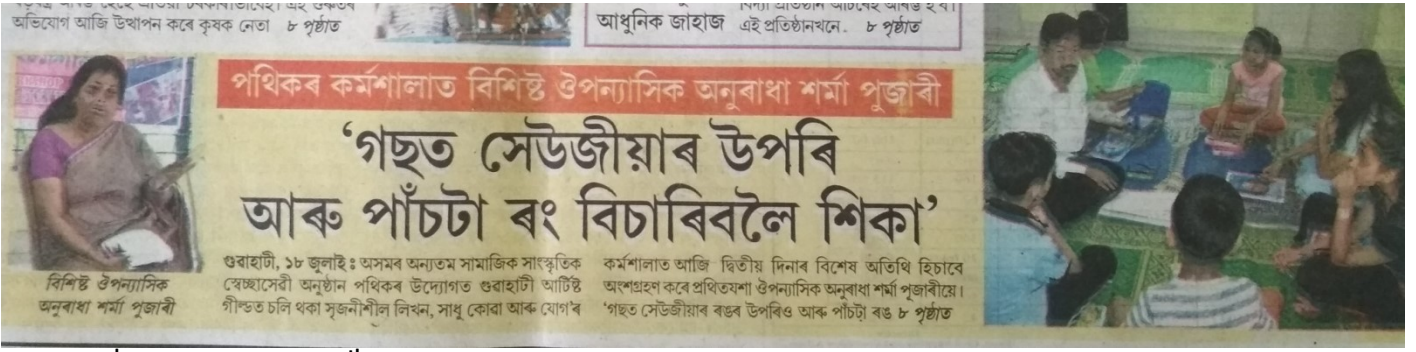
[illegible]
অভিযোগ আজি উত্থাপন কৰে কৃষক নেতা ৮ পৃষ্ঠাত

আধুনিক জাহাজ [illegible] এই প্রতিষ্ঠানখনে. ৮ পৃষ্ঠাত

পথিকৰ কৰ্মশালাত বিশিষ্ট ঔপন্যাসিক অনুৰাধা শৰ্মা পুজাৰী

'গছত সেউজীয়াৰ উপৰি আৰু পাঁচটা ৰং বিচাৰিবলৈ শিকা'

বিশিষ্ট ঔপন্যাসিক অনুৰাধা শৰ্মা পুজাৰী

গুৱাহাটী, ১৮ জুলাই ঃ অসমৰ অন্যতম সামাজিক সাংস্কৃতিক স্বেচ্ছাসেৱী অনুষ্ঠান পথিকৰ উদ্যোগত গুৱাহাটী আটিষ্ট গীল্ডত চলি থকা সৃজনীশীল লিখন, সাধু কোৱা আৰু যোগ'ৰ কৰ্মশালাত আজি দ্বিতীয় দিনাৰ বিশেষ অতিথি হিচাবে অংশগ্ৰহণ কৰে প্ৰথিতযশা ঔপন্যাসিক অনুৰাধা শৰ্মা পুজাৰীয়ে। 'গছত সেউজীয়াৰ ৰঙৰ উপৰিও আৰু পাঁচটা ৰঙ ৮ পৃষ্ঠাত